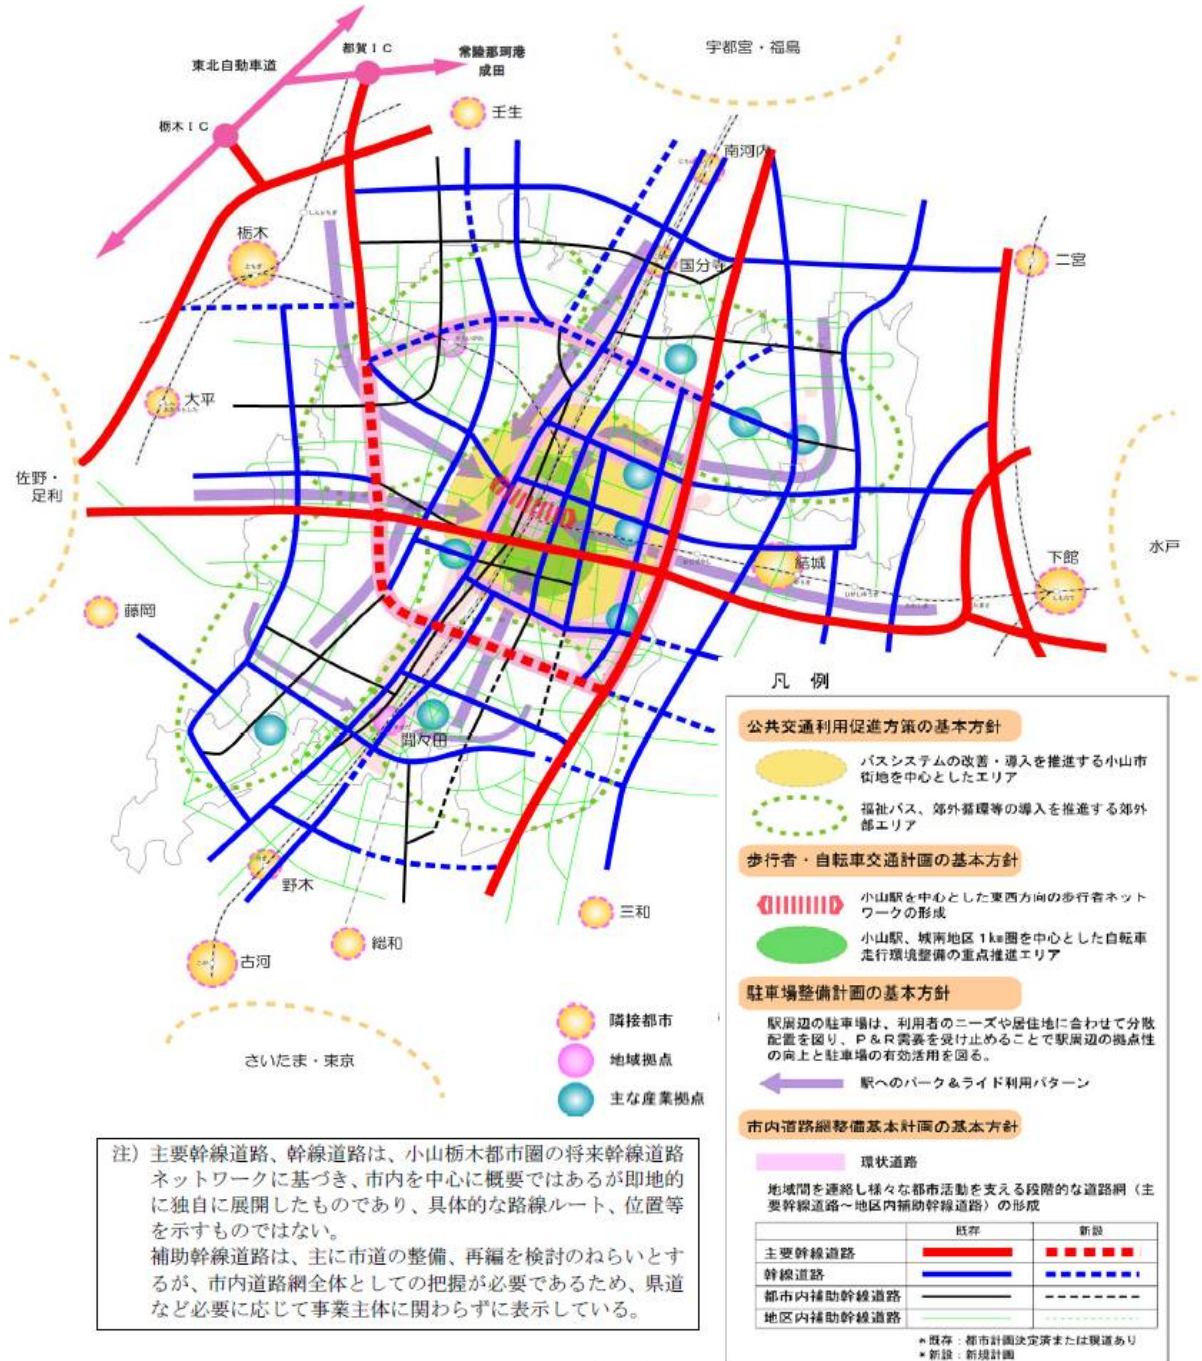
東北自動車道

都賀ＩＣ

常陸那珂港
成田

栃木ＩＣ

宇都宮・福島

壬生

南河内

栃木

国分寺

二宮

大平

佐野・足利

水戸

下館

結城

藤岡

間々田

野木

三和

総和

古河

さいたま・東京

隣接都市

地域拠点

主な産業拠点

凡　例

公共交通利用促進方策の基本方針

バスシステムの改善・導入を推進する小山市街地を中心としたエリア

福祉バス、郊外循環等の導入を推進する郊外部エリア

歩行者・自転車交通計画の基本方針

小山駅を中心とした東西方向の歩行者ネットワークの形成

小山駅、城南地区１km圏を中心とした自転車走行環境整備の重点推進エリア

駐車場整備計画の基本方針

駅周辺の駐車場は、利用者のニーズや居住地に合わせて分散配置を図り、Ｐ＆Ｒ需要を受け止めることで駅周辺の拠点性の向上と駐車場の有効活用を図る。

駅へのパーク＆ライド利用パターン

市内道路網整備基本計画の基本方針

環状道路

地域間を連絡し様々な都市活動を支える段階的な道路網（主要幹線道路～地区内補助幹線道路）の形成

| | 既存 | 新設 |
|---|---|---|
| 主要幹線道路 | | |
| 幹線道路 | | |
| 都市内補助幹線道路 | | |
| 地区内補助幹線道路 | | |

＊既存：都市計画決定済または現道あり
＊新設：新規計画

注）主要幹線道路、幹線道路は、小山栃木都市圏の将来幹線道路ネットワークに基づき、市内を中心に概要ではあるが即地的に独自に展開したものであり、具体的な路線ルート、位置等を示すものではない。
補助幹線道路は、主に市道の整備、再編を検討のねらいとするが、市内道路網全体としての把握が必要であるため、県道など必要に応じて事業主体に関わらずに表示している。